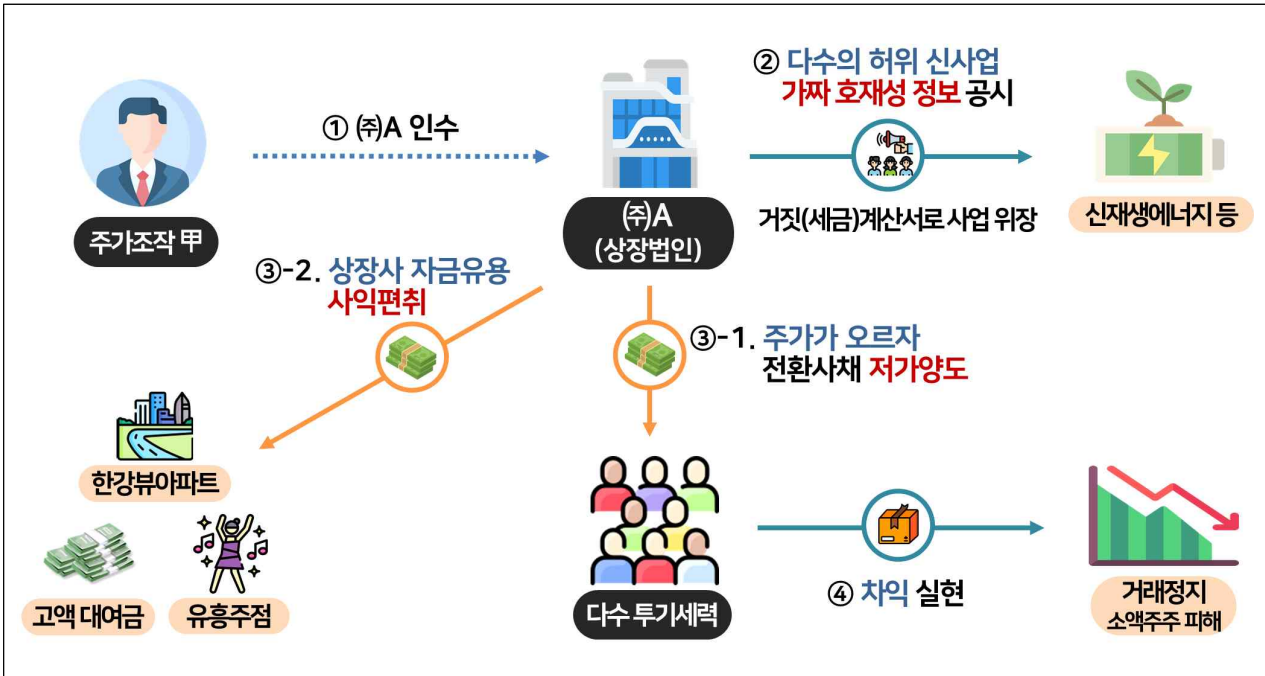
주가조작 甲

① ㈜A 인수

㈜A
(상장법인)

② 다수의 허위 신사업
가짜 호재성 정보 공시

거짓(세금)계산서로 사업 위장

신재생에너지 등

③-2. 상장사 자금유용
사익편취

③-1. 주가가 오르자
전환사채 저가양도

한강뷰아파트

고액 대여금

유흥주점

다수 투기세력

④ 차익 실현

거래정지
소액주주 피해